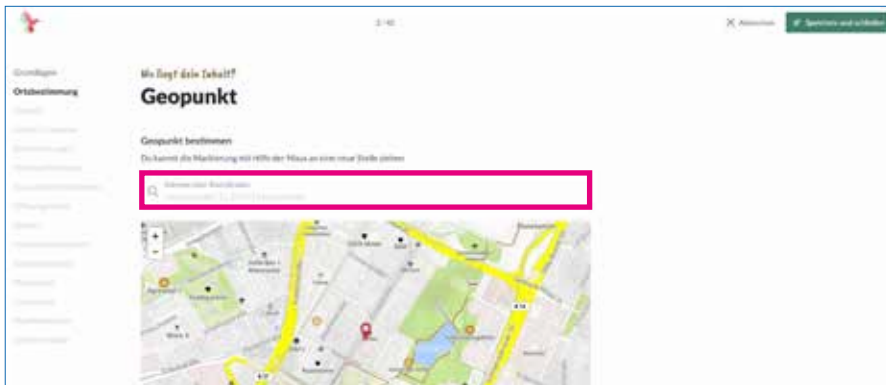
2 / 40

Abbrechen

Speichern und schließen

Grundlagen

Ortsbestimmung

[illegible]

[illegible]

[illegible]

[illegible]

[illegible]

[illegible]

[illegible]

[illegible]

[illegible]

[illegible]

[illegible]

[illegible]

Wo liegt dein Inhalt?

Geopunkt

Geopunkt bestimmen

Du kannst die Markierung mit Hilfe der Maus an eine neue Stelle ziehen

Adresse oder Koordinaten

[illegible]

+

−